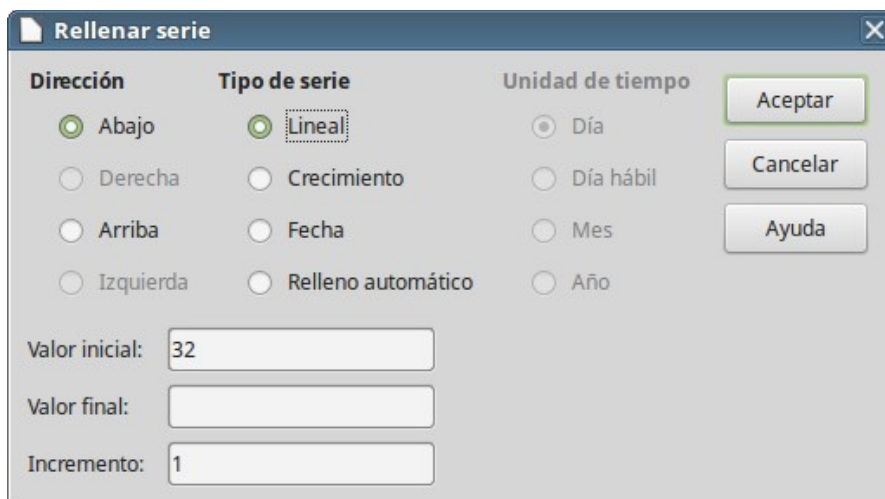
Rellenar serie

Dirección
Abajo
Derecha
Arriba
Izquierda

Tipo de serie
Lineal
Crecimiento
Fecha
Relleno automático

Unidad de tiempo
Día
Día hábil
Mes
Año

Aceptar
Cancelar
Ayuda

Valor inicial: 32
Valor final:
Incremento: 1